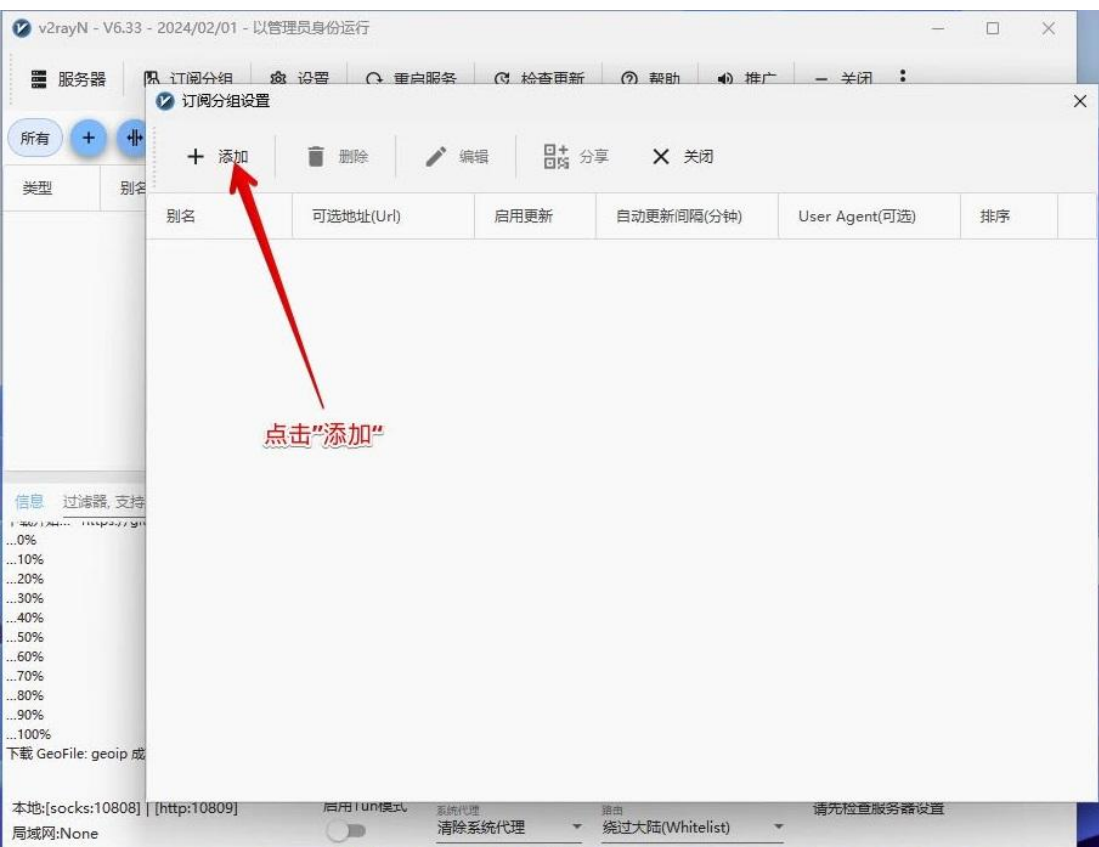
v2rayN - V6.33 - 2024/02/01 - 以管理员身份运行

服务器 订阅分组 设置 重启服务 检查更新 帮助 推广 关闭

订阅分组设置

所有 + 

+ 添加 删除 编辑 分享 关闭

类型 别名

| 别名 | 可选地址(Url) | 启用更新 | 自动更新间隔(分钟) | User Agent(可选) | 排序 |
|---|---|---|---|---|---|

点击"添加"

信息 过滤器, 支持
下载开始... https://gi
...0%
...10%
...20%
...30%
...40%
...50%
...60%
...70%
...80%
...90%
...100%
下载 GeoFile: geoip 成

本地:[socks:10808] | [http:10809]
局域网:None
启用Tun模式
系统代理
清除系统代理
路由
绕过大陆(Whitelist)
请先检查服务器设置